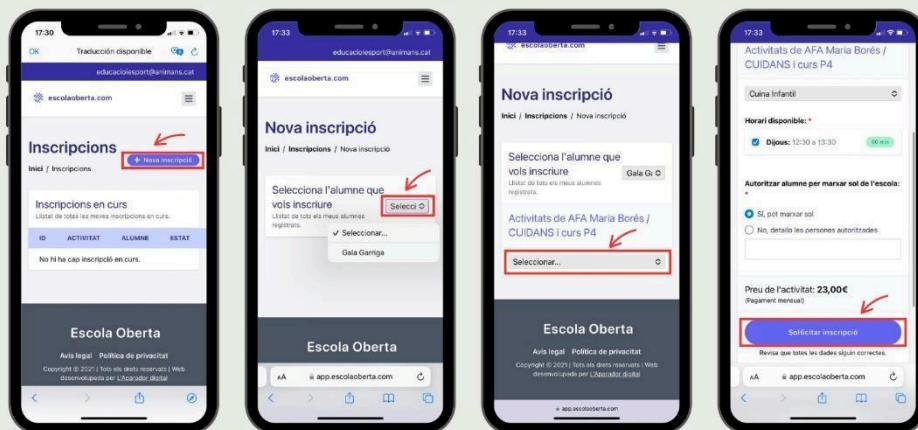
17:30

OK Traducción disponible

educacioiesport@animans.cat

escolaoberta.com

Inscripcions

+ Nova inscripció

Inici / Inscripcions

Inscripcions en curs
Llistat de totes les meves inscripcions en curs.

| ID | ACTIVITAT | ALUMNE | ESTAT |
|---|---|---|---|
| No hi ha cap inscripció en curs. | | | |

Escola Oberta

Avís legal Política de privacitat

Copyright © 2021 | Tots els drets reservats | Web desenvolupada per L'Apagador digital

17:33

educacioiesport@animans.cat

escolaoberta.com

Nova inscripció

Inici / Inscripcions / Nova inscripció

Selecciona l'alumne que vols inscriure

Llistat de tots els meus alumnes registrats.

Selecci

✓ Seleccionar...

Gala Garriga

Escola Oberta

AA app.escolaoberta.com

17:33

escolaoberta.com

Nova inscripció

Inici / Inscripcions / Nova inscripció

Selecciona l'alumne que vols inscriure

Llistat de tots els meus alumnes registrats.

Gala Ga

Activitats de AFA Maria Borés / CUIDANS i curs P4

Seleccionar...

Escola Oberta

Avís legal Política de privacitat

Copyright © 2021 | Tots els drets reservats | Web desenvolupada per L'Apagador digital

app.escolaoberta.com

17:33

Activitats de AFA Maria Borés / CUIDANS i curs P4

Cuina Infantil

Horari disponible: *

Dijous: 12:30 a 13:30 60 min

Autoritzar alumne per marxar sol de l'escola: *

Sí, pot marxar sol

No, detallo les persones autoritzades

Preu de l'activitat: 23,00€
(Pagament mensual)

Sol·licitar inscripció

Revisa que totes les dades siguin correctes.

AA app.escolaoberta.com